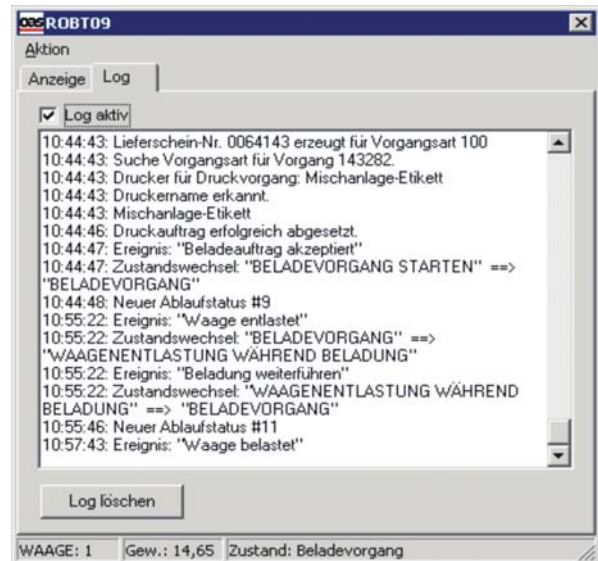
ROBT09

Aktion

Anzeige | Log

Log aktiv

10:44:43: Lieferschein-Nr. 0064143 erzeugt für Vorgangsart 100
10:44:43: Suche Vorgangsart für Vorgang 143282.
10:44:43: Drucker für Druckvorgang: Mischanlage-Etikett
10:44:43: Druckername erkannt.
10:44:43: Mischanlage-Etikett
10:44:46: Druckauftrag erfolgreich abgesetzt.
10:44:47: Ereignis: "Beladeauftrag akzeptiert"
10:44:47: Zustandswechsel: "BELADEVORGANG STARTEN" ==> "BELADEVORGANG"
10:44:48: Neuer Ablaufstatus #9
10:55:22: Ereignis: "Waage entlastet"
10:55:22: Zustandswechsel: "BELADEVORGANG" ==> "WAAGENENTLASTUNG WÄHREND BELADUNG"
10:55:22: Ereignis: "Beladung weiterführen"
10:55:22: Zustandswechsel: "WAAGENENTLASTUNG WÄHREND BELADUNG" ==> "BELADEVORGANG"
10:55:46: Neuer Ablaufstatus #11
10:57:43: Ereignis: "Waage belastet"

Log löschen

WAAGE: 1 | Gew.: 14,65 | Zustand: Beladevorgang